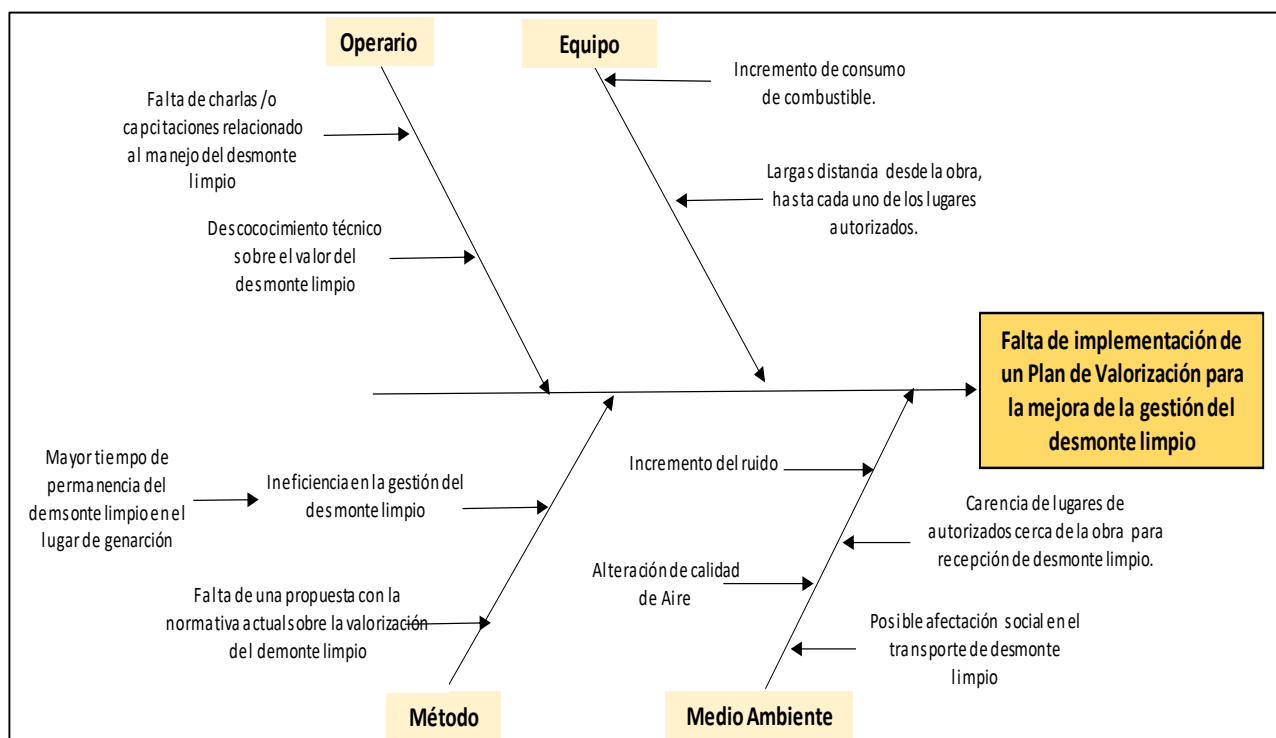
Operario

Equipo

Falta de charlas /o capcitaciones relacionado al manejo del desmonte limpio

Descococimiento técnico sobre el valor del desmonte limpio

Incremento de consumo de combustible.

Largas distancia desde la obra, hasta cada uno de los lugares autorizados.

Falta de implementación de un Plan de Valorización para la mejora de la gestión del desmonte limpio

Mayor tiempo de permanencia del demsonte limpio en el lugar de genarción

Ineficiencia en la gestión del desmonte limpio

Falta de una propuesta con la normativa actual sobre la valorización del demonte limpio

Incremento del ruido

Carencia de lugares de autorizados cerca de la obra para recepción de desmonte limpio.

Alteración de calidad de Aire

Posible afectación social en el transporte de desmonte limpio

Método

Medio Ambiente